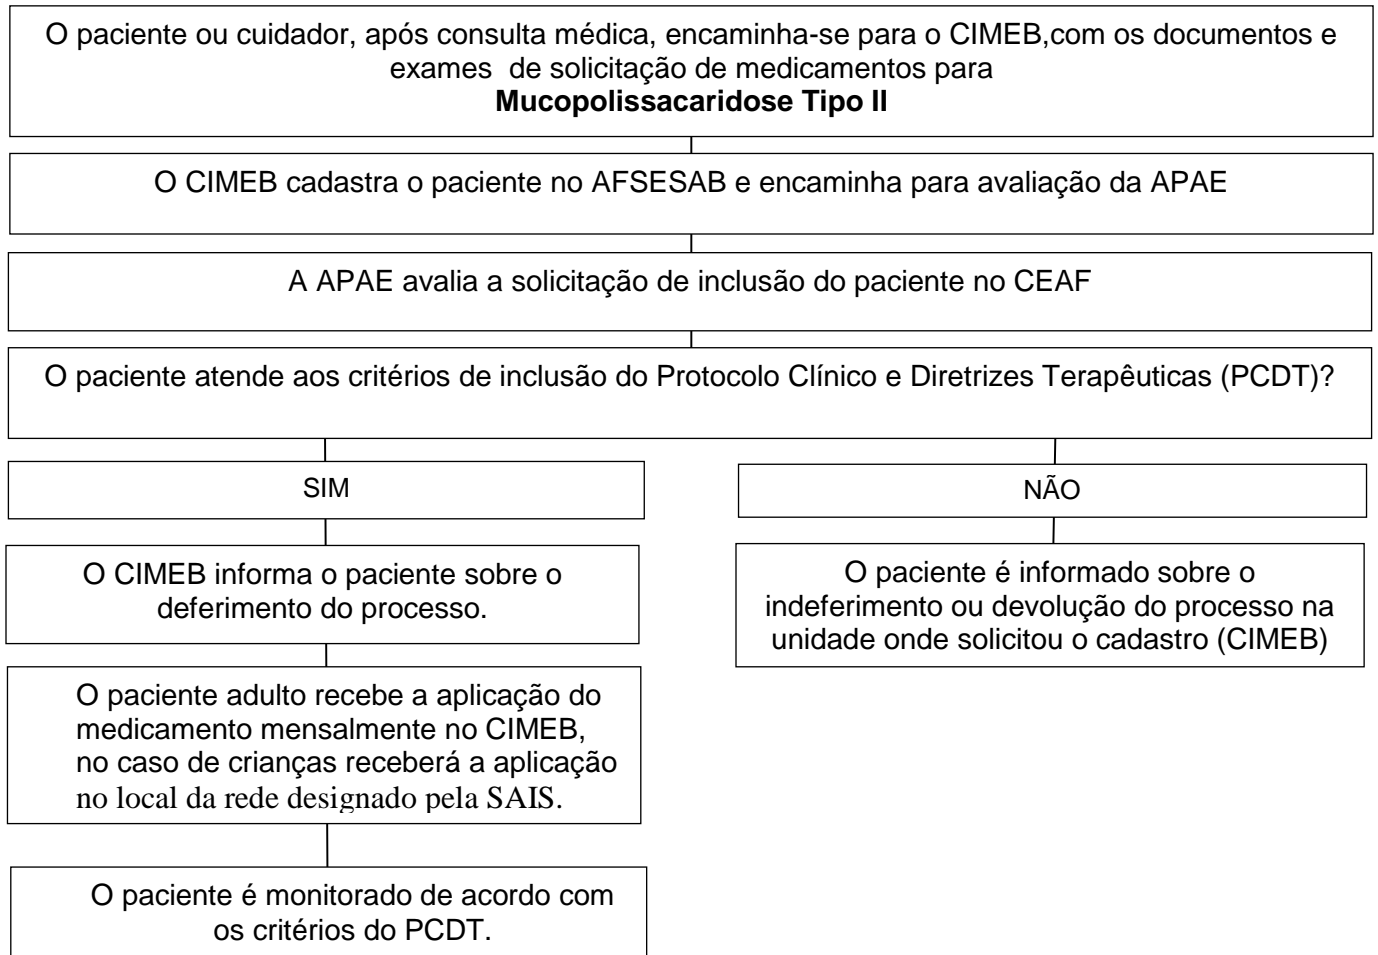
O paciente ou cuidador, após consulta médica, encaminha-se para o CIMEB,com os documentos e exames de solicitação de medicamentos para
**Mucopolissacaridose Tipo II**

O CIMEB cadastra o paciente no AFSESAB e encaminha para avaliação da APAE

A APAE avalia a solicitação de inclusão do paciente no CEAF

O paciente atende aos critérios de inclusão do Protocolo Clínico e Diretrizes Terapêuticas (PCDT)?

SIM

O CIMEB informa o paciente sobre o deferimento do processo.

O paciente adulto recebe a aplicação do medicamento mensalmente no CIMEB, no caso de crianças receberá a aplicação no local da rede designado pela SAIS.

O paciente é monitorado de acordo com os critérios do PCDT.

NÃO

O paciente é informado sobre o indeferimento ou devolução do processo na unidade onde solicitou o cadastro (CIMEB)